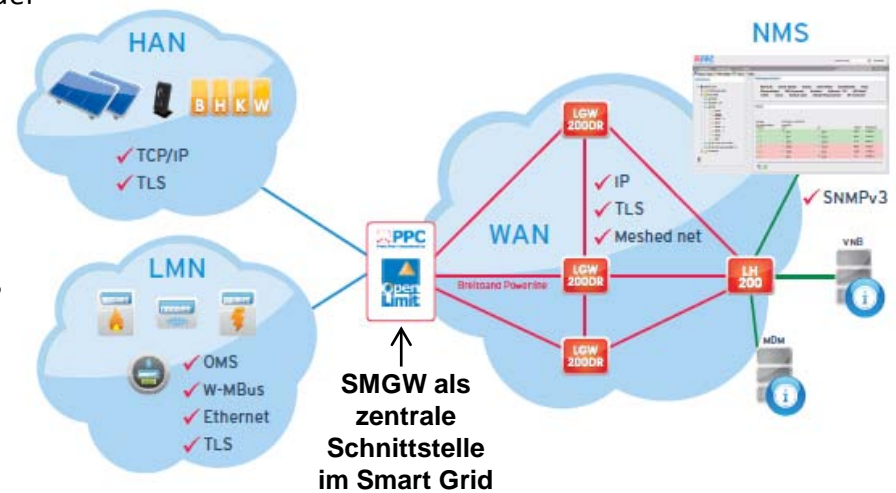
HAN

B H K W

✓ TCP/IP
✓ TLS

LMN

✓ OMS
✓ W-MBus
✓ Ethernet
✓ TLS

PPC

Open Limit

SMGW als zentrale Schnittstelle im Smart Grid

Breitband Powerline

WAN

LGW 2000DR

✓ IP
✓ TLS
✓ Meshed net

LGW 2000DR

LGW 2000DR

LH 200

NMS

✓ SNMPv3

VNB

MDM